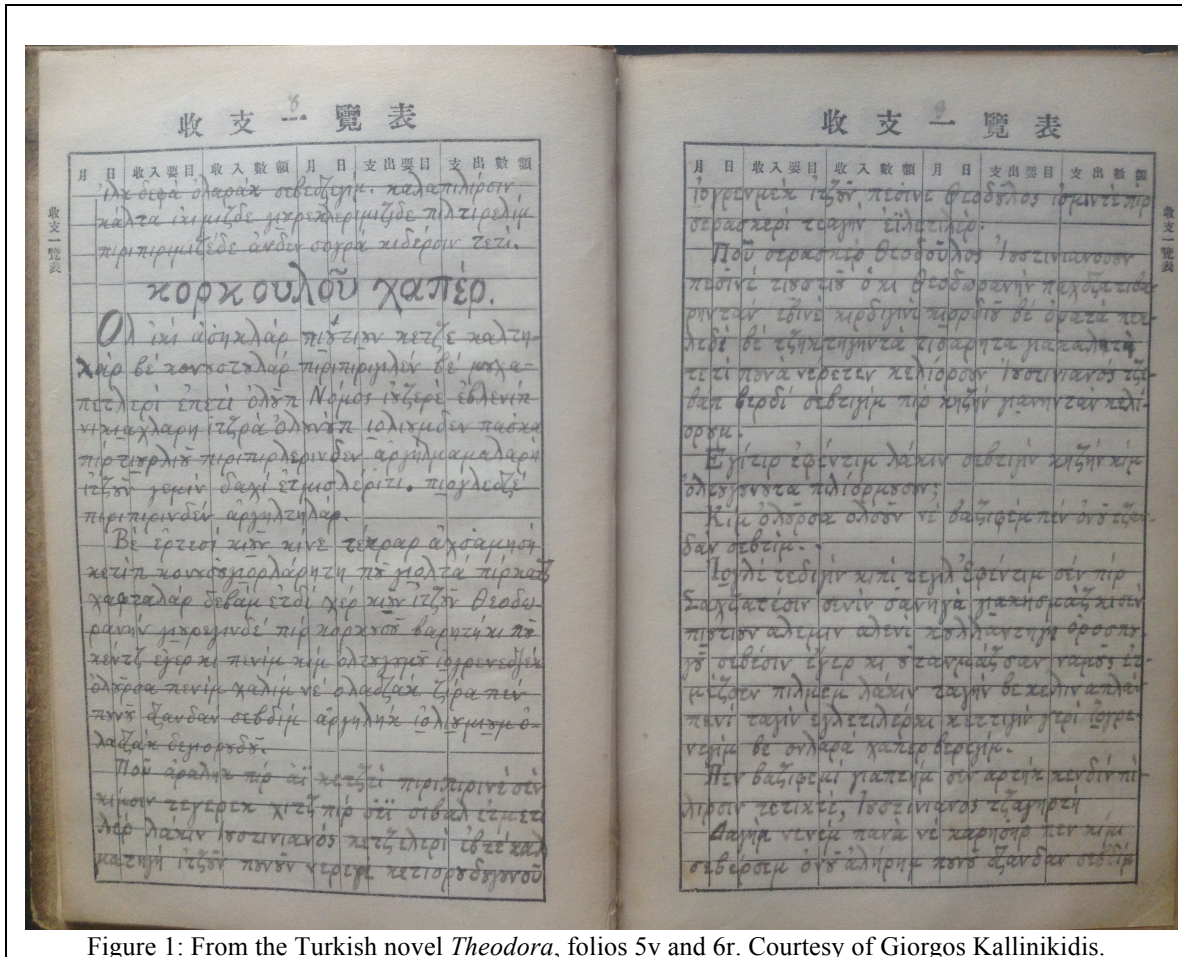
收支一覽表

| 月 | 日 | 收入要目 | 收入數額 | 月 | 日 | 支出要目 | 支出數額 |
|---|---|---|---|---|---|---|---|

收支一覽表

ιλκ διφά ολαράκ σιβεζίγιμ. καλαπιπίρσιν καλπα ικιμιζδε γιριχλεριμιζδε πλτιρελιμ πιριπιριμιζδε άνδαν σογρα κιδέρσιν τετι.

κορκουλοῦ χαπέρ.

Ο ικι άσηκλάρ πίστιχ κετζε καλτηλάρ βε κονσοτλαρ πιριπιριλέν βε μαχαπετλερί έπετί όλδη Νόμος ιχζερέ έβλενίπ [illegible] ιτζρα όλνάπ ιολιχμιδεν πασκα πιριπιρλερινδεν αργιλμαμαλαρη ιχζον γεριν δαχί ετμισλερίτι. πιργλεζί πιριπιρινδεν αργιλτηλάρ.

Βε ερτεσί κιν κινε τέτραρ άχσαμηση κετιπ κονσοσπορλάρητη πε γιολτα πιρκαζ χαφταλάρ δεβάμ ετδι χερ κιν ιτζον Θεοδωρανήν μπρογινδε πιρ κορχτυ βαρητι κι πε κεντι ετερ κι πινιμε κιμ ολτηγην ιορενσεδιμ όλορσα πινιμε καλιμ νε ολαζάκ ζιρα πεν πινη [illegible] σεβδιμ αργιλνάκ ιολιχμιμ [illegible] δερσορτη.

Πού άραλιτ πιρ δι κετζεί πιριπιρινε σίν κιμσιν τεγερεκ κιτζ πιρ δέι σιβαλ ετμετλερ λάκιν Ιοστινιανός κετζιλερί ιβετ καλ μαχηη ιτζον πινέν κετερι κετιορδόηνού

ιορενμεκ ιτζόν πεδινε Θεοδόλος ιορενετ πιρ σεραγερί τζαρην ειλετίπό.

Πού σεραχνιρ Θεοδούλος Ιοστινιανοσον πεδινε τισσιτ όκι Θεοδωρανήν κετζεπεδη ρητζάν ετινε κιρδινο κορκιτ βε όρετα πεχλεδί βε τζηκτηρητα τιδαρητα μακαλετε τετι πονα νερέτεν κελιορσον Ιοστινιανός τζαβαπ βερδί σεβτιγιμ πιρ κιζιν γιαννινταν κελιορση.

Εγίτιρ σέβενιτιμ λάκιν σεβτιγιν κιζιν κιμ ολτηγηνητα πιλιορμισον;

Κιμ όλορσα ολσον νε βαζιφεμ πεν ονο τζανδαν σεβτιμ.

Ιογλι τεδιμν κιζι τεγλ Ερίνετιμ σεν πιρ Σαλχατζιον σινιν δανηγα γιακησμαζ κιζιν πετζιον αλτηαν αλεγι κολλαντηνη όροσην σιβτσιν ετερ κι σ τανηαζσαν γαροσ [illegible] μεζσεν πιλμεμ λάκιν ταρην βε κελιν απλαι πεντ ταρην εγλεντιλερκι κεττητη γερι ζορε νετμ βε ονλαρα χαπερ βερετιμ.

Πεν βαζιφεμι γιαπτημ σεν αρτηκ κενδινη πιλιρσεν τετικτε, Ιοστινιανός τζαβαπη

Ααμπα νενεμ πανα νε χαρησιρ πεν κιμι σεβερσιμ ονο άλιρημ πενό τζανδαν σεβτιμ

Figure 1: From the Turkish novel Theodora, folios 5v and 6r. Courtesy of Giorgos Kallinikidis.